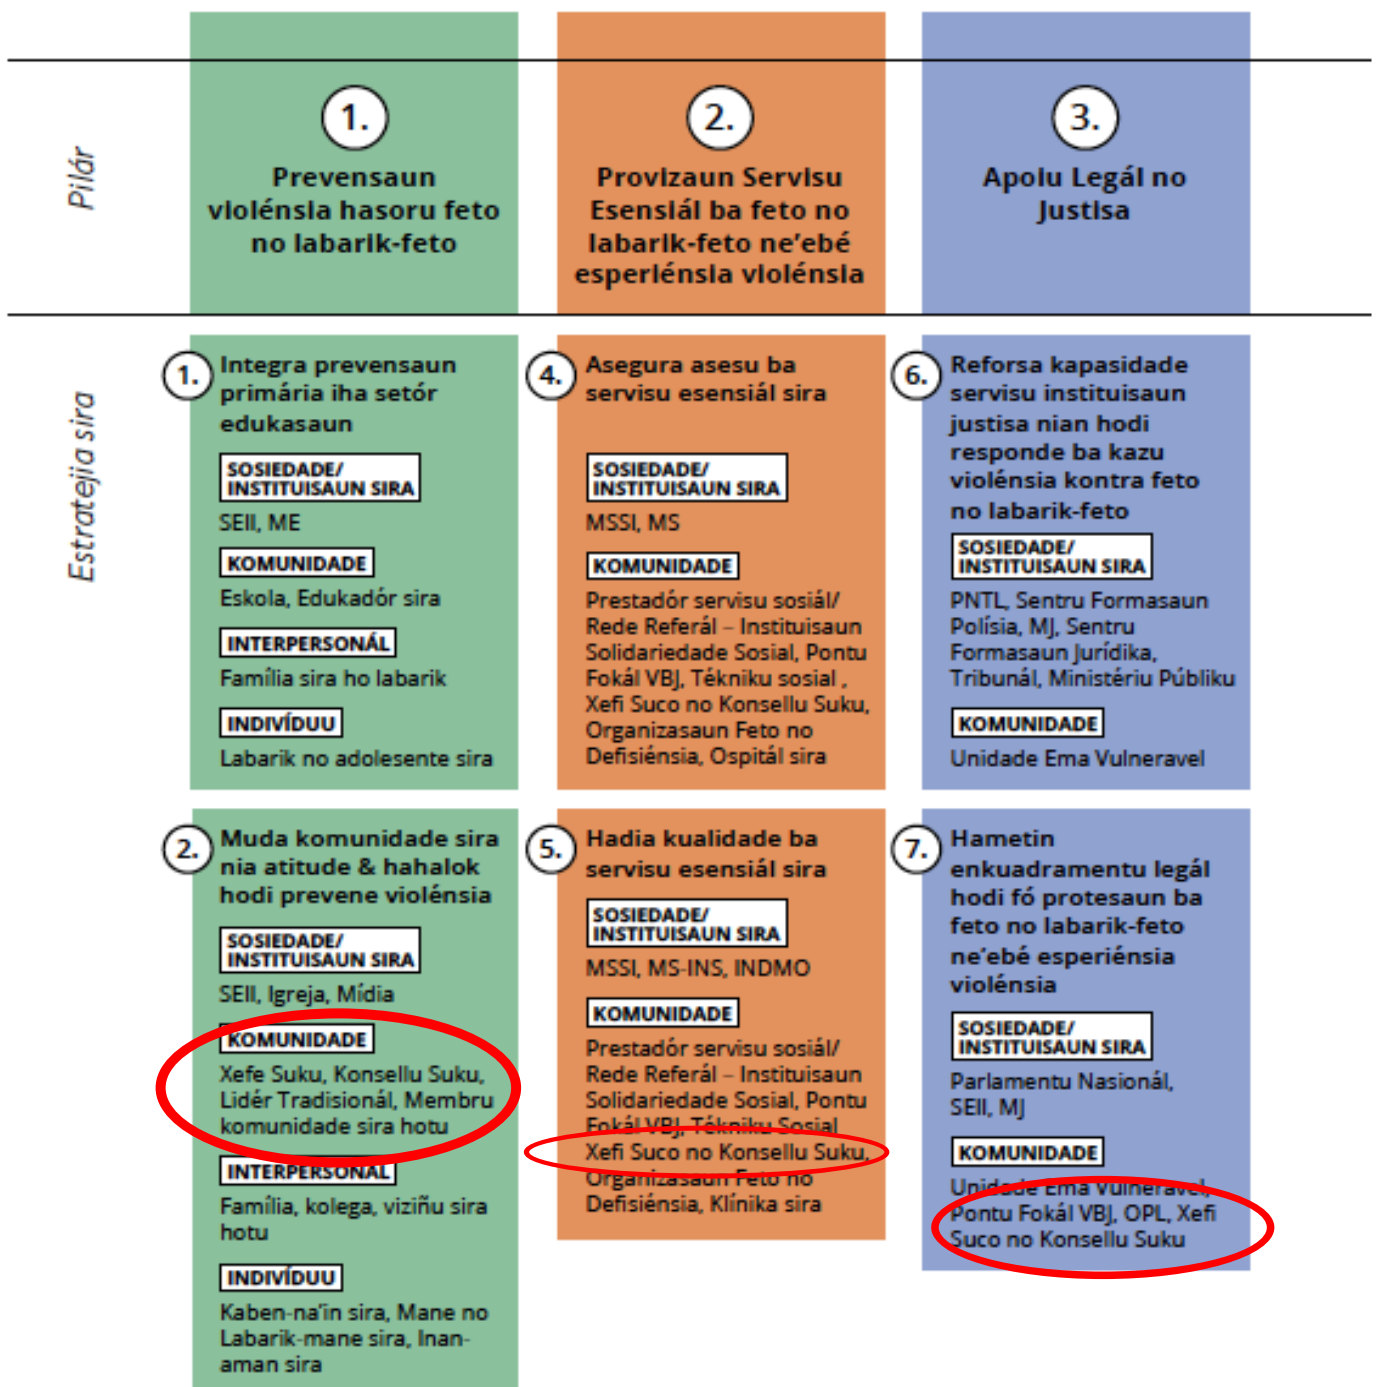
Pilár

1.
Prevensaun violénsia hasoru feto no labarik-feto

2.
Provizaun Servisu Esensiál ba feto no labarik-feto ne'ebé esperiénsia violénsia

3.
Apoiu Legál no Justisa

Estratejia sira

1. Integra prevensaun primária iha setór edukasaun

SOSIEDADE/ INSTITUISAUN SIRA
SEII, ME

KOMUNIDADE
Eskola, Edukadór sira

INTERPERSONÁL
Família sira ho labarik

INDIVÍDUU
Labarik no adolesente sira

2. Muda komunidade sira nia atitude & hahalok hodi prevene violénsia

SOSIEDADE/ INSTITUISAUN SIRA
SEII, Igreja, Mídia

KOMUNIDADE
Xefe Suku, Konsellu Suku, Lidér Tradisionál, Membru komunidade sira hotu

INTERPERSONÁL
Família, kolega, viziñu sira hotu

INDIVÍDUU
Kaben-na'in sira, Mane no Labarik-mane sira, Inan-aman sira

4. Asegura asesu ba servisu esensiál sira

SOSIEDADE/ INSTITUISAUN SIRA
MSSI, MS

KOMUNIDADE
Prestadór servisu sosiál/ Rede Referál – Instituisaun Solidariedade Sosial, Pontu Fokál VBJ, Tékniku sosial , Xefi Suco no Konsellu Suku, Organizasaun Feto no Defisiénsia, Ospitál sira

5. Hadia kualidade ba servisu esensiál sira

SOSIEDADE/ INSTITUISAUN SIRA
MSSI, MS-INS, INDMO

KOMUNIDADE
Prestadór servisu sosiál/ Rede Referál – Instituisaun Solidariedade Sosial, Pontu Fokál VBJ, Tékniku Sosial Xefi Suco no Konsellu Suku, Organizasaun Feto no Defisiénsia, Klínika sira

6. Reforsa kapasidade servisu instituisaun justisa nian hodi responde ba kazu violénsia kontra feto no labarik-feto

SOSIEDADE/ INSTITUISAUN SIRA
PNTL, Sentru Formasaun Polísia, MJ, Sentru Formasaun Jurídika, Tribunál, Ministériu Públiku

KOMUNIDADE
Unidade Ema Vulneravel

7. Hametin enkuadramentu legál hodi fó protesaun ba feto no labarik-feto ne'ebé esperiénsia violénsia

SOSIEDADE/ INSTITUISAUN SIRA
Parlamentu Nasionál, SEII, MJ

KOMUNIDADE
Unidade Ema Vulneravel, Pontu Fokál VBJ, OPL, Xefi Suco no Konsellu Suku